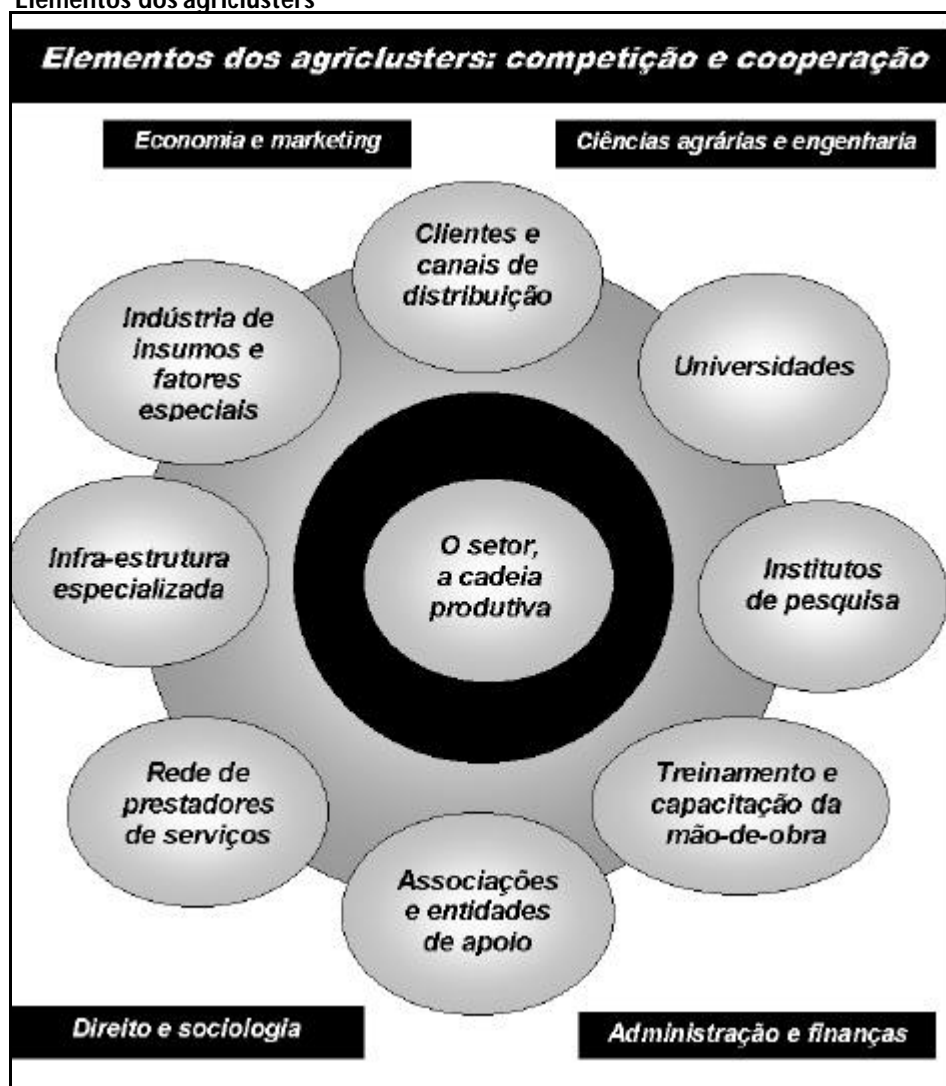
Elementos dos agriclusters

Elementos dos agriclusters: competição e cooperação

Economia e marketing

Ciências agrárias e engenharia

Clientes e canais de distribuição

Indústria de insumos e fatores especiais

Universidades

Infra-estrutura especializada

O setor, a cadeia produtiva

Institutos de pesquisa

Rede de prestadores de serviços

Treinamento e capacitação da mão-de-obra

Associações e entidades de apoio

Direito e sociologia

Administração e finanças